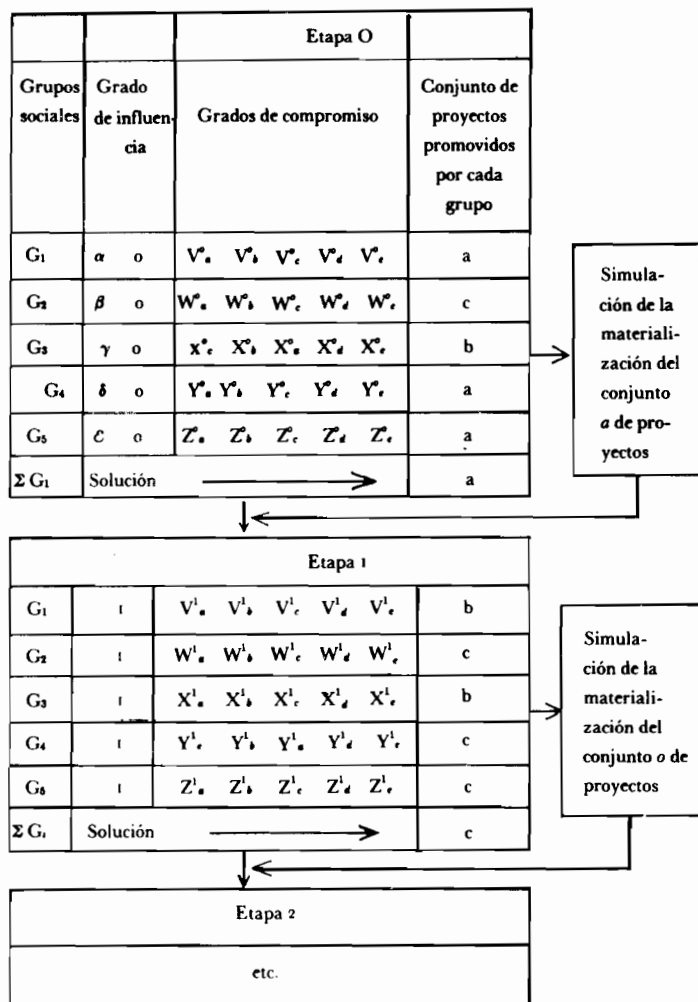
| | | Etapa O | |
|---|---|---|---|
| Grupos sociales | Grado de influencia | Grados de compromiso | Conjunto de proyectos promovidos por cada grupo |
| $G_1$ | $\alpha$ o | $V^o_a$ $V^o_b$ $V^o_c$ $V^o_d$ $V^o_e$ | a |
| $G_2$ | $\beta$ o | $W^o_a$ $W^o_b$ $W^o_c$ $W^o_d$ $W^o_e$ | c |
| $G_3$ | $\gamma$ o | $X^o_a$ $X^o_b$ $X^o_c$ $X^o_d$ $X^o_e$ | b |
| $G_4$ | $\delta$ o | $Y^o_a$ $Y^o_b$ $Y^o_c$ $Y^o_d$ $Y^o_e$ | a |
| $G_5$ | $\varepsilon$ o | $Z^o_a$ $Z^o_b$ $Z^o_c$ $Z^o_d$ $Z^o_e$ | a |
| $\Sigma G_1$ | Solución | $\longrightarrow$ | a |

Simulación de la materialización del conjunto *a* de proyectos

| | | Etapa 1 | |
|---|---|---|---|
| $G_1$ | 1 | $V^1_a$ $V^1_b$ $V^1_c$ $V^1_d$ $V^1_e$ | b |
| $G_2$ | 1 | $W^1_a$ $W^1_b$ $W^1_c$ $W^1_d$ $W^1_e$ | c |
| $G_3$ | 1 | $X^1_a$ $X^1_b$ $X^1_c$ $X^1_d$ $X^1_e$ | b |
| $G_4$ | 1 | $Y^1_c$ $Y^1_b$ $Y^1_a$ $Y^1_d$ $Y^1_e$ | c |
| $G_6$ | 1 | $Z^1_a$ $Z^1_b$ $Z^1_c$ $Z^1_d$ $Z^1_e$ | c |
| $\Sigma G_i$ | Solución | $\longrightarrow$ | c |

Simulación de la materialización del conjunto *o* de proyectos

Etapa 2

etc.